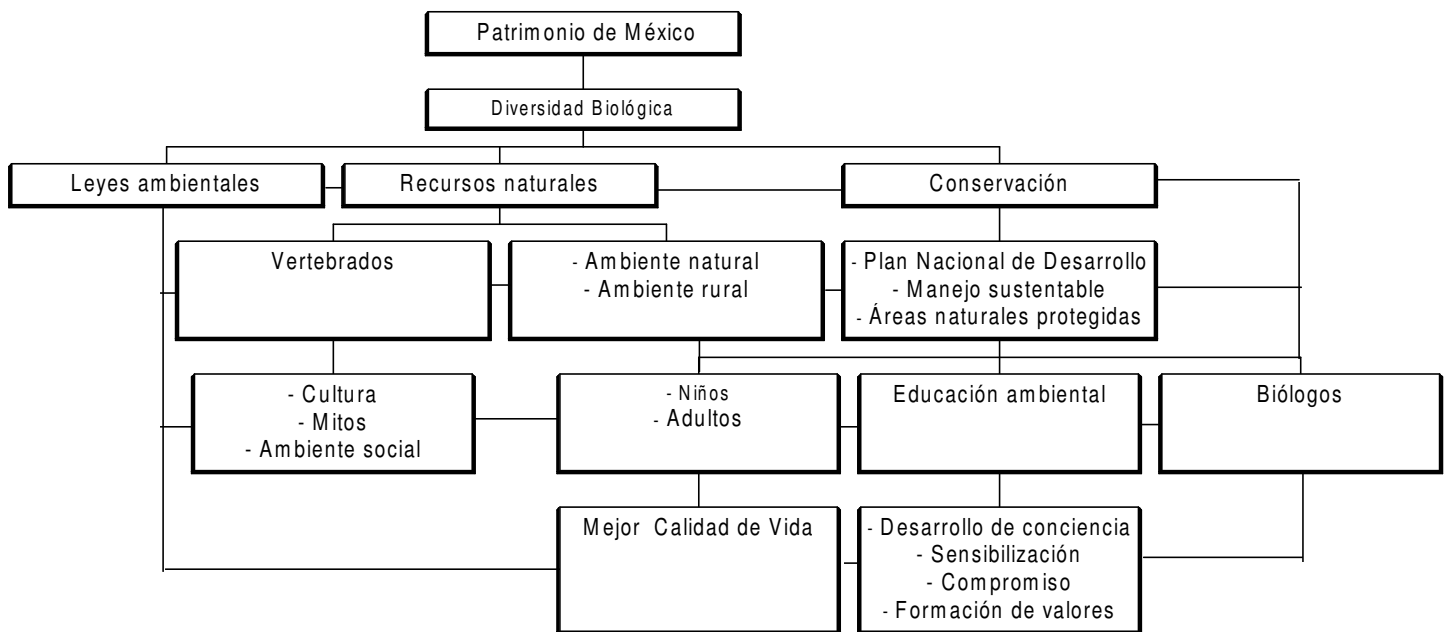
Patrimonio de México

Diversidad Biológica

Leyes ambientales

Recursos naturales

Conservación

Vertebrados

- Ambiente natural
- Ambiente rural

- Plan Nacional de Desarrollo
- Manejo sustentable
- Áreas naturales protegidas

- Cultura
- Mitos
- Ambiente social

- Niños
- Adultos

Educación ambiental

Biólogos

Mejor Calidad de Vida

- Desarrollo de conciencia
- Sensibilización
- Compromiso
- Formación de valores